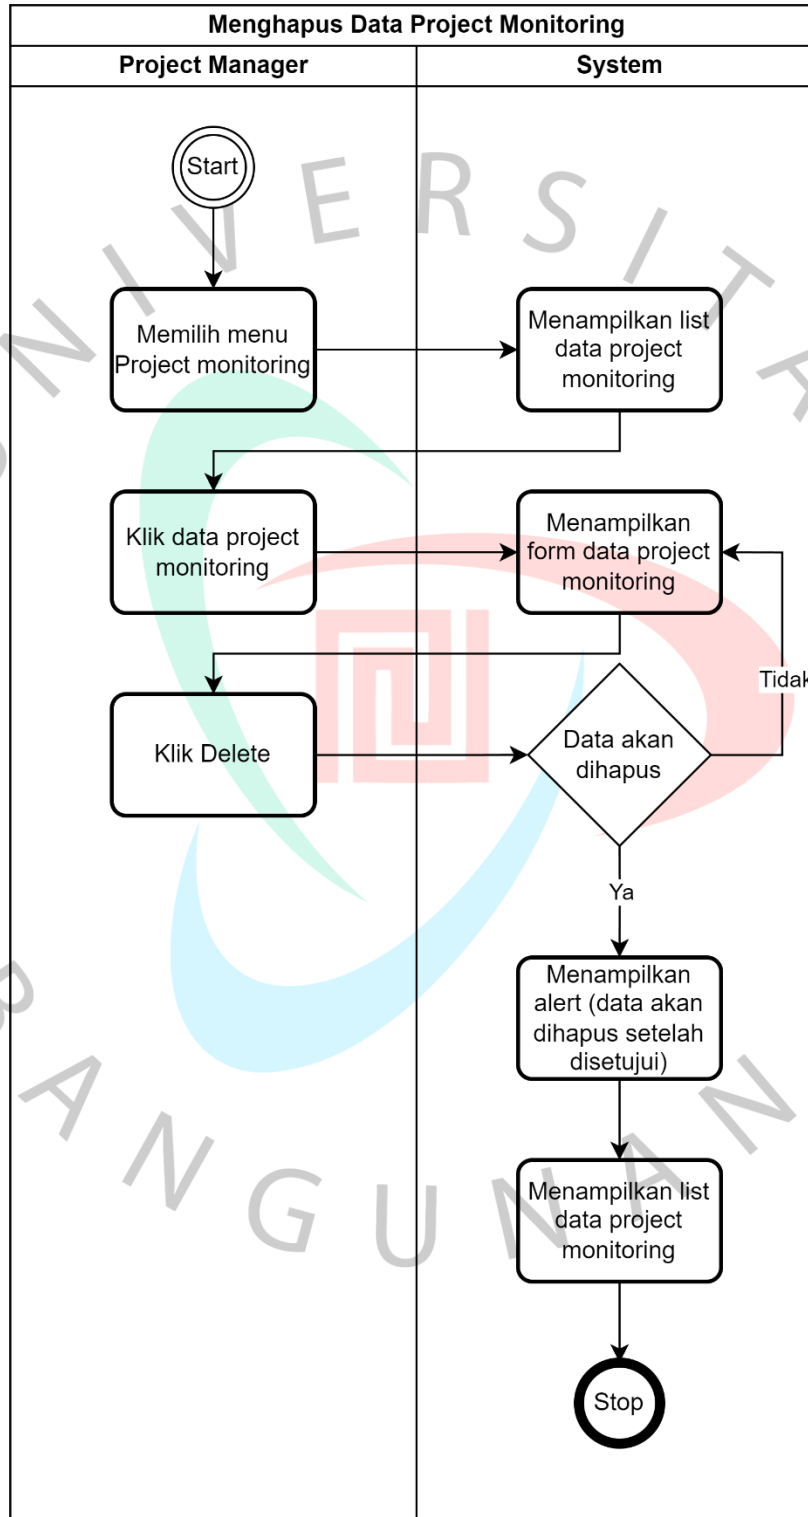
Menghapus Data Project Monitoring

| Project Manager | System |
|---|---|

Start

Memilih menu Project monitoring

Menampilkan list data project monitoring

Klik data project monitoring

Menampilkan form data project monitoring

Klik Delete

Data akan dihapus

Tidak

Ya

Menampilkan alert (data akan dihapus setelah disetujui)

Menampilkan list data project monitoring

Stop

U N I V E R S I T A S
B A N G U N A N